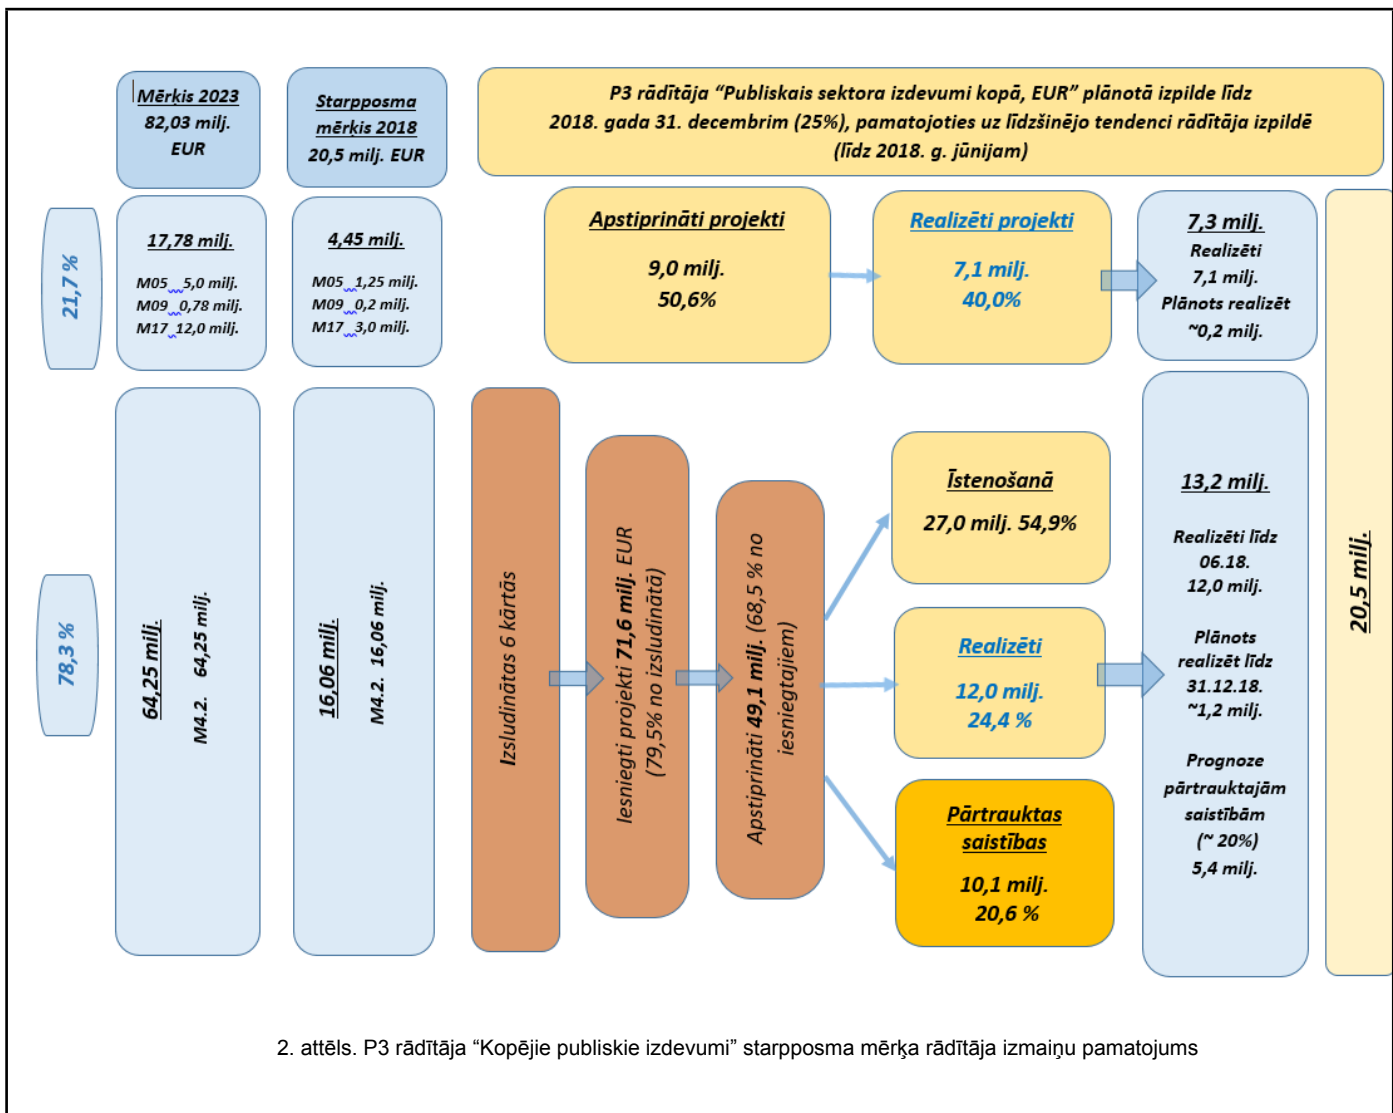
Mērķis 2023
82,03 milj. EUR

Starpposma mērķis 2018
20,5 milj. EUR

P3 rādītāja "Publiskais sektora izdevumi kopā, EUR" plānotā izpilde līdz 2018. gada 31. decembrim (25%), pamatojoties uz līdzšinējo tendenci rādītāja izpildē (līdz 2018. g. jūnijam)

21,7 %

17,78 milj.
M05 5,0 milj.
M09 0,78 milj.
M17 12,0 milj.

4,45 milj.
M05 1,25 milj.
M09 0,2 milj.
M17 3,0 milj.

Apstiprināti projekti
9,0 milj.
50,6%

Realizēti projekti
7,1 milj.
40,0%

7,3 milj.
Realizēti
7,1 milj.
Plānots realizēt
~0,2 milj.

78,3 %

64,25 milj.
M4.2. 64,25 milj.

16,06 milj.
M4.2. 16,06 milj.

Izsludinātas 6 kārtās

Iesniegti projekti 71,6 milj. EUR (79,5% no izsludinātā)

Apstiprināti 49,1 milj. (68,5 % no iesniegtajiem)

Īstenošanā
27,0 milj. 54,9%

Realizēti
12,0 milj.
24,4 %

Pārtrauktas saistības
10,1 milj.
20,6 %

13,2 milj.
Realizēti līdz 06.18.
12,0 milj.
Plānots realizēt līdz 31.12.18.
~1,2 milj.
Prognoze pārtrauktajām saistībām (~ 20%)
5,4 milj.

20,5 milj.

2. attēls. P3 rādītāja "Kopējie publiskie izdevumi" starpposma mērķa rādītāja izmaiņu pamatojums